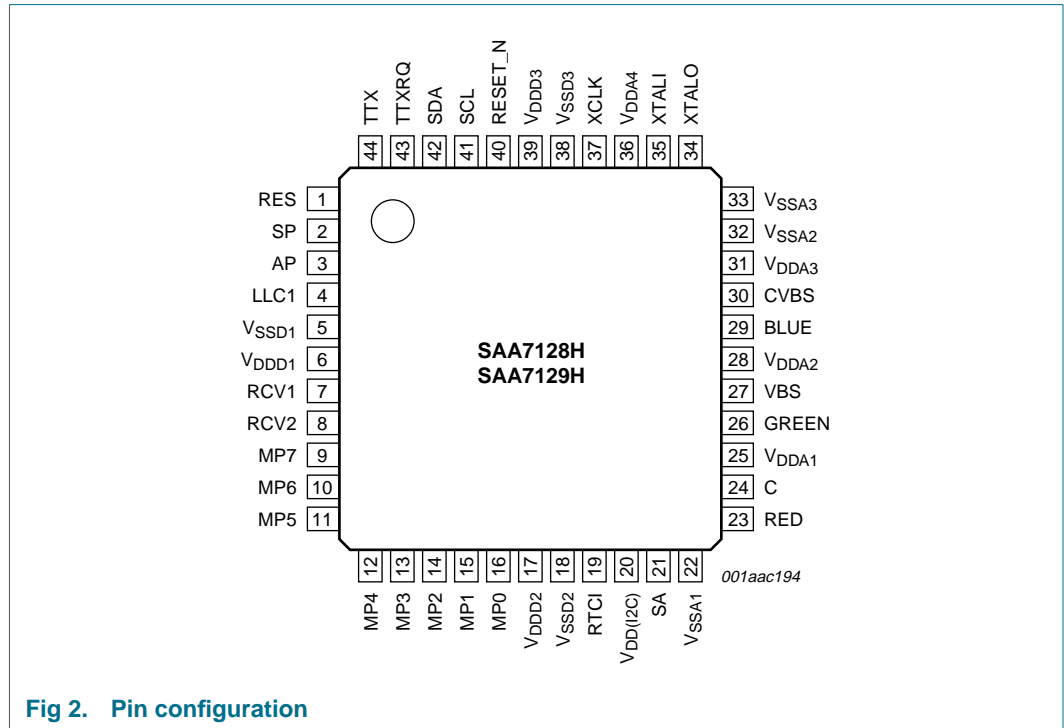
TTX 44
TTXRQ 43
SDA 42
SCL 41
RESET_N 40
$V_{DDD3}$ 39
$V_{SSD3}$ 38
XCLK 37
$V_{DDA4}$ 36
XTALI 35
XTALO 34

RES 1
SP 2
AP 3
LLC1 4
$V_{SSD1}$ 5
$V_{DDD1}$ 6
RCV1 7
RCV2 8
MP7 9
MP6 10
MP5 11

33 $V_{SSA3}$
32 $V_{SSA2}$
31 $V_{DDA3}$
30 CVBS
29 BLUE
28 $V_{DDA2}$
27 VBS
26 GREEN
25 $V_{DDA1}$
24 C
23 RED

SAA7128H
SAA7129H

12 MP4
13 MP3
14 MP2
15 MP1
16 MP0
17 $V_{DDD2}$
18 $V_{SSD2}$
19 RTCI
20 $V_{DD(I2C)}$
21 SA
22 $V_{SSA1}$

001aac194

Fig 2. Pin configuration